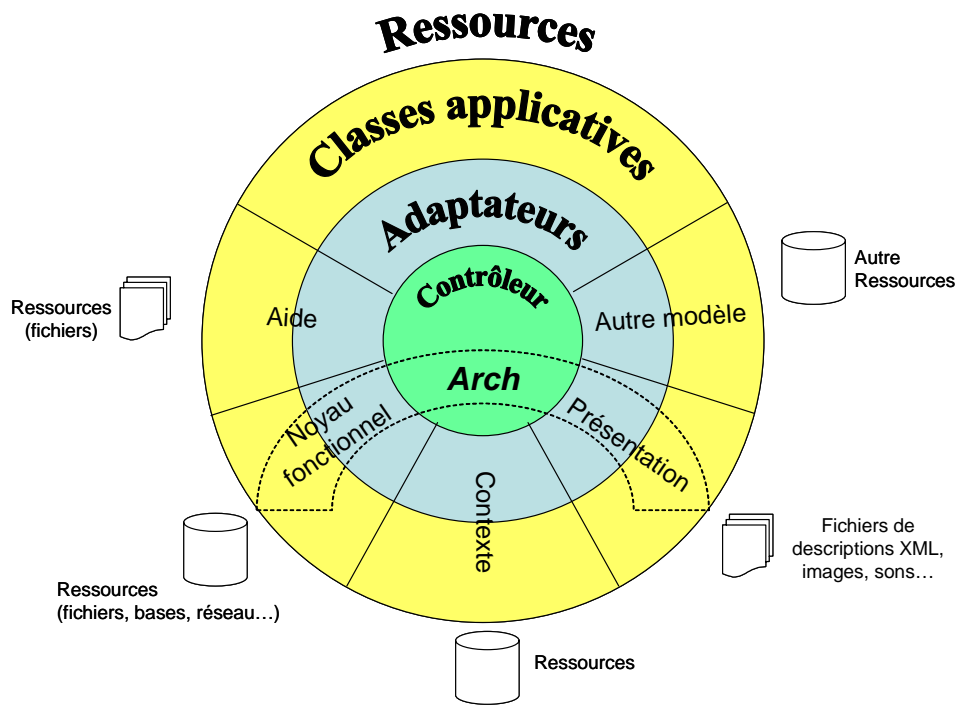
Ressources

Classes applicatives

Adaptateurs

Contrôleur

Arch

Aide

Autre modèle

Noyau fonctionnel

Présentation

Contexte

Ressources (fichiers)

Autre Ressources

Fichiers de descriptions XML, images, sons…

Ressources (fichiers, bases, réseau…)

Ressources